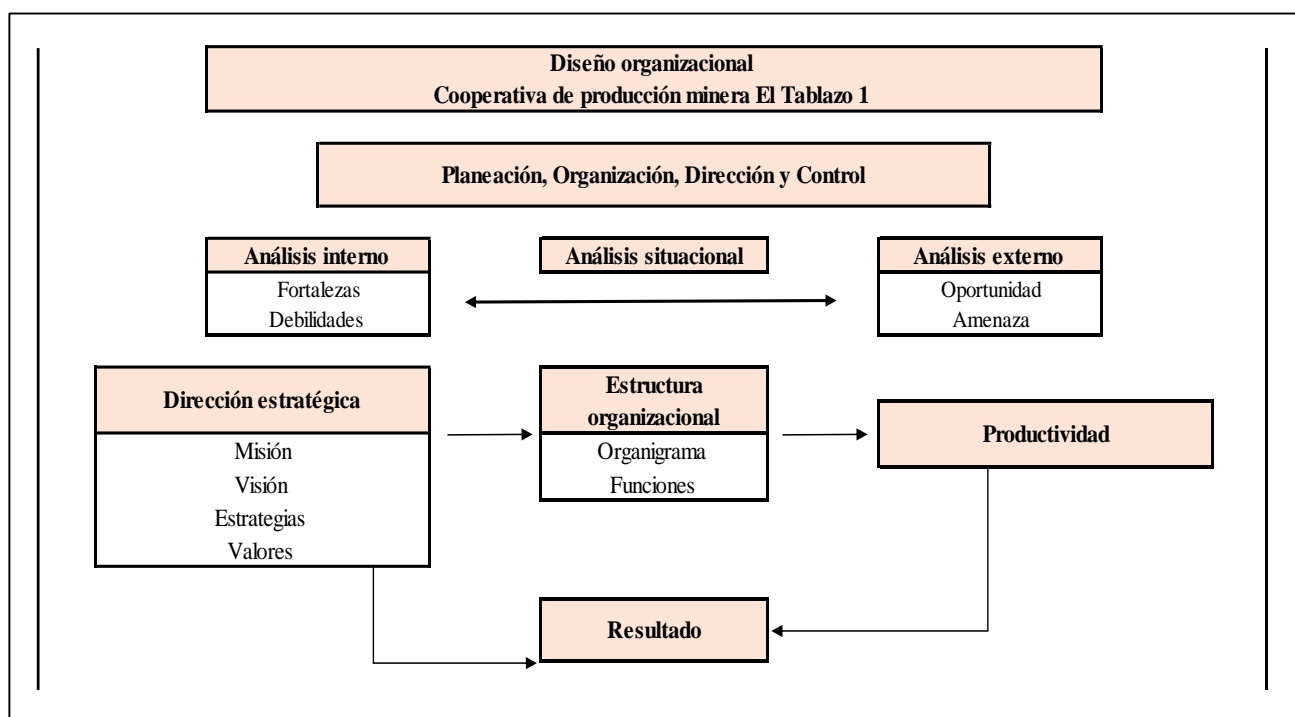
Diseño organizacional
Cooperativa de producción minera El Tablazo 1

Planeación, Organización, Dirección y Control

Análisis interno
Fortalezas
Debilidades

Análisis situacional

Análisis externo
Oportunidad
Amenaza

Dirección estratégica
Misión
Visión
Estrategias
Valores

Estructura organizacional
Organigrama
Funciones

Productividad

Resultado